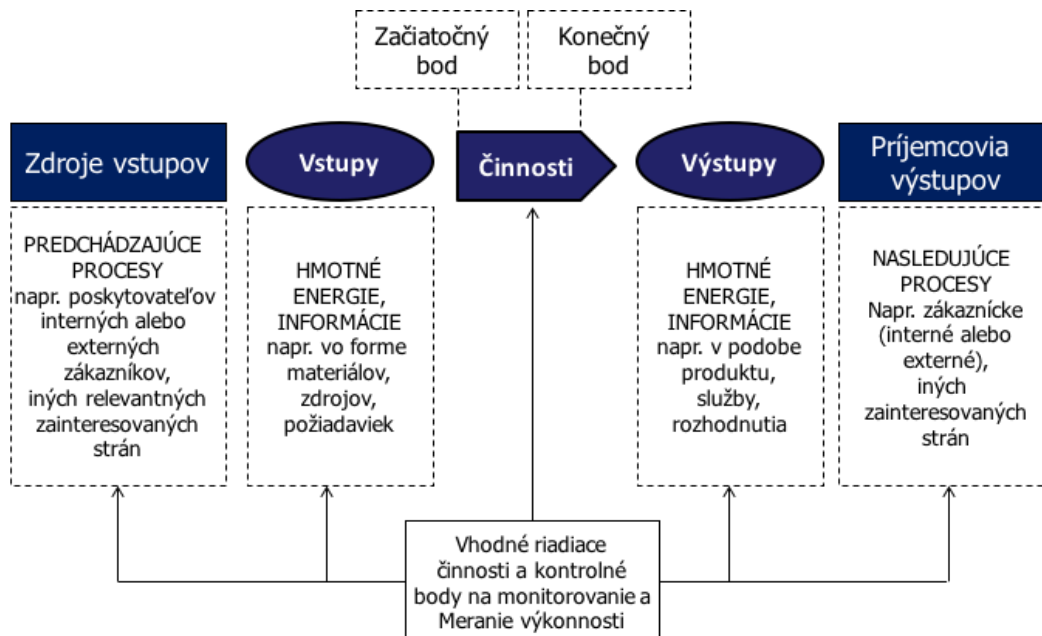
Začiatočný bod

Konečný bod

Zdroje vstupov

Vstupy

Činnosti

Výstupy

Príjemcovia výstupov

PREDCHÁDZAJÚCE PROCESY napr. poskytovateľov interných alebo externých zákazníkov, iných relevantných zainteresovaných strán

HMOTNÉ ENERGIE, INFORMÁCIE napr. vo forme materiálov, zdrojov, požiadaviek

HMOTNÉ ENERGIE, INFORMÁCIE napr. v podobe produktu, služby, rozhodnutia

NASLEDUJÚCE PROCESY Napr. zákaznícke (interné alebo externé), iných zainteresovaných strán

Vhodné riadiace činnosti a kontrolné body na monitorovanie a Meranie výkonnosti